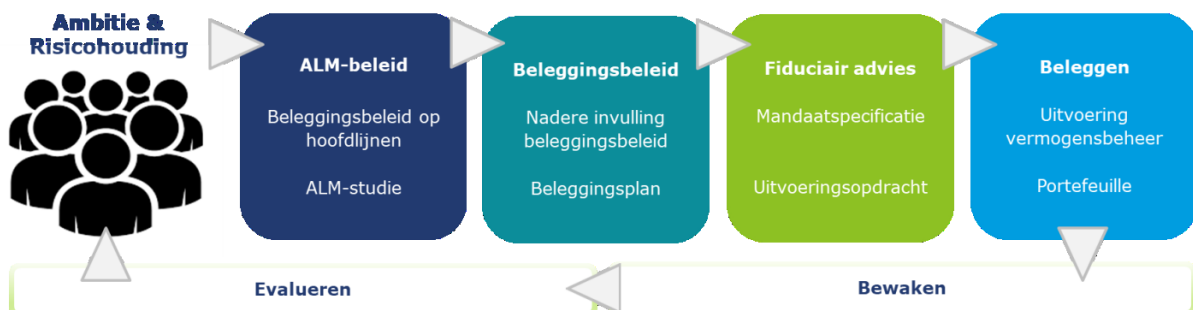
Ambitie & Risicohouding

ALM-beleid

Beleggingsbeleid op hoofdlijnen

ALM-studie

Beleggingsbeleid

Nadere invulling beleggingsbeleid

Beleggingsplan

Fiduciair advies

Mandaatspecificatie

Uitvoeringsopdracht

Beleggen

Uitvoering vermogensbeheer

Portefeuille

Evalueren

Bewaken